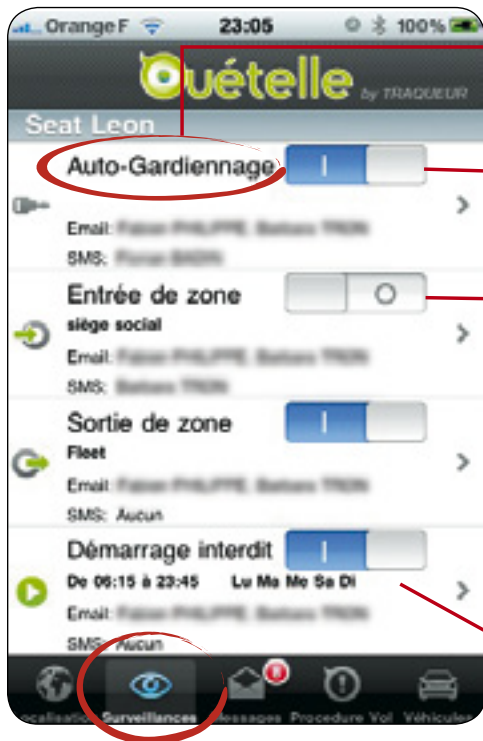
Orange F 23:05 100%

Ouételle by TRAQUEUR

Seat Leon

Auto-Gardiennage

Email: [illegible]
SMS: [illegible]

Entrée de zone
siège social
Email: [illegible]
SMS: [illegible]

Sortie de zone
Fleet
Email: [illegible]
SMS: Aucun

Démarrage interdit
De 06:15 à 23:45 Lu Ma Me Sa Di
Email: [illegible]
SMS: Aucun

Localisation Surveillances Messages Procedure Vol Véhicules